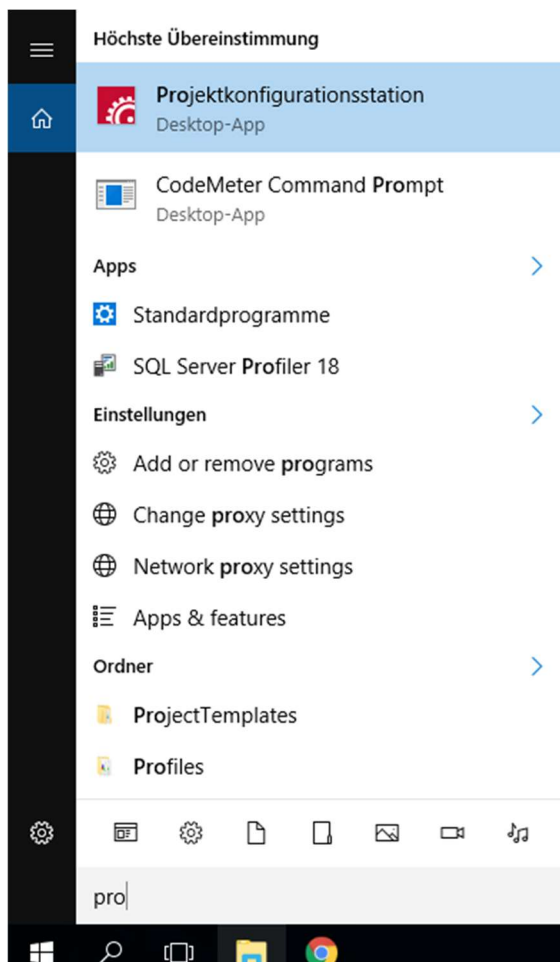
Höchste Übereinstimmung

Projektkonfigurationsstation
Desktop-App

CodeMeter Command Prompt
Desktop-App

Apps

Standardprogramme

SQL Server Profiler 18

Einstellungen

Add or remove programs

Change proxy settings

Network proxy settings

Apps & features

Ordner

ProjectTemplates

Profiles

pro